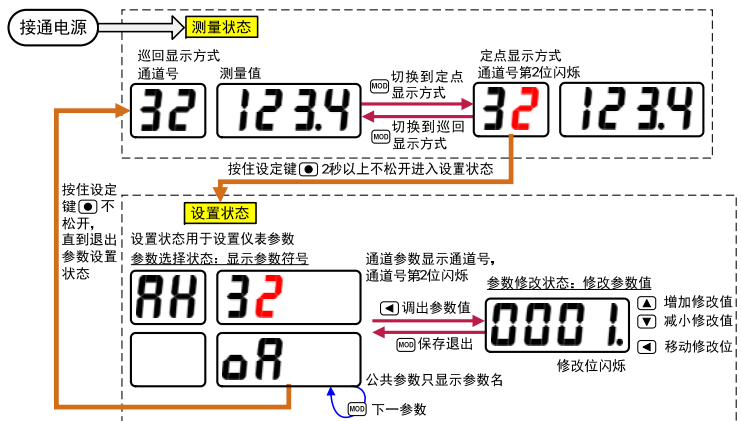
接通电源

测量状态

巡回显示方式
通道号

测量值

32

123.4

MOD 切换到定点显示方式

MOD 切换到巡回显示方式

定点显示方式
通道号第2位闪烁

32

123.4

按住设定键 ● 2秒以上不松开进入设置状态

按住设定键 ● 不松开，直到退出参数设置状态

设置状态

设置状态用于设置仪表参数

参数选择状态：显示参数符号

AH

32

oA

通道参数显示通道号，
通道号第2位闪烁

◄ 调出参数值

MOD 保存退出

参数修改状态：修改参数值

0001.

修改位闪烁

▲ 增加修改值

▼ 减小修改值

◄ 移动修改位

公共参数只显示参数名

MOD 下一参数